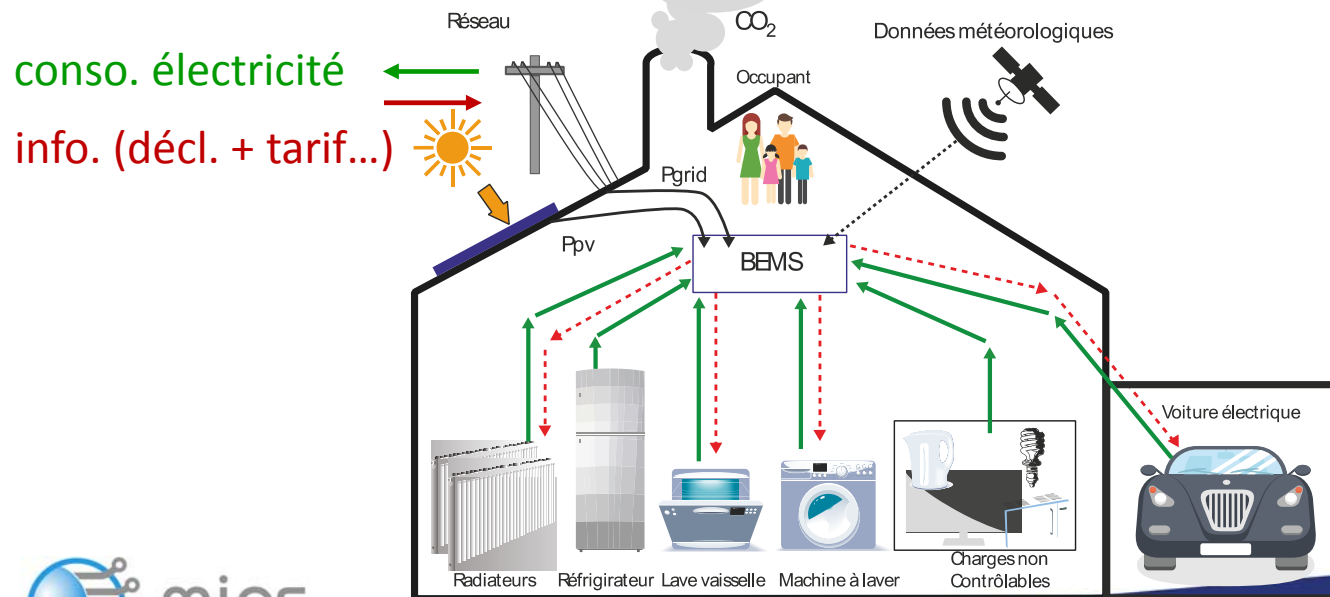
Réseau

$CO_2$

Données météorologiques

conso. électricité

info. (décl. + tarif…)

Occupant

Pgrid

Ppv

BEMS

Voiture électrique

Radiateurs

Réfrigirateur

Lave vaisselle

Machine à laver

Charges non Contrôlables

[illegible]